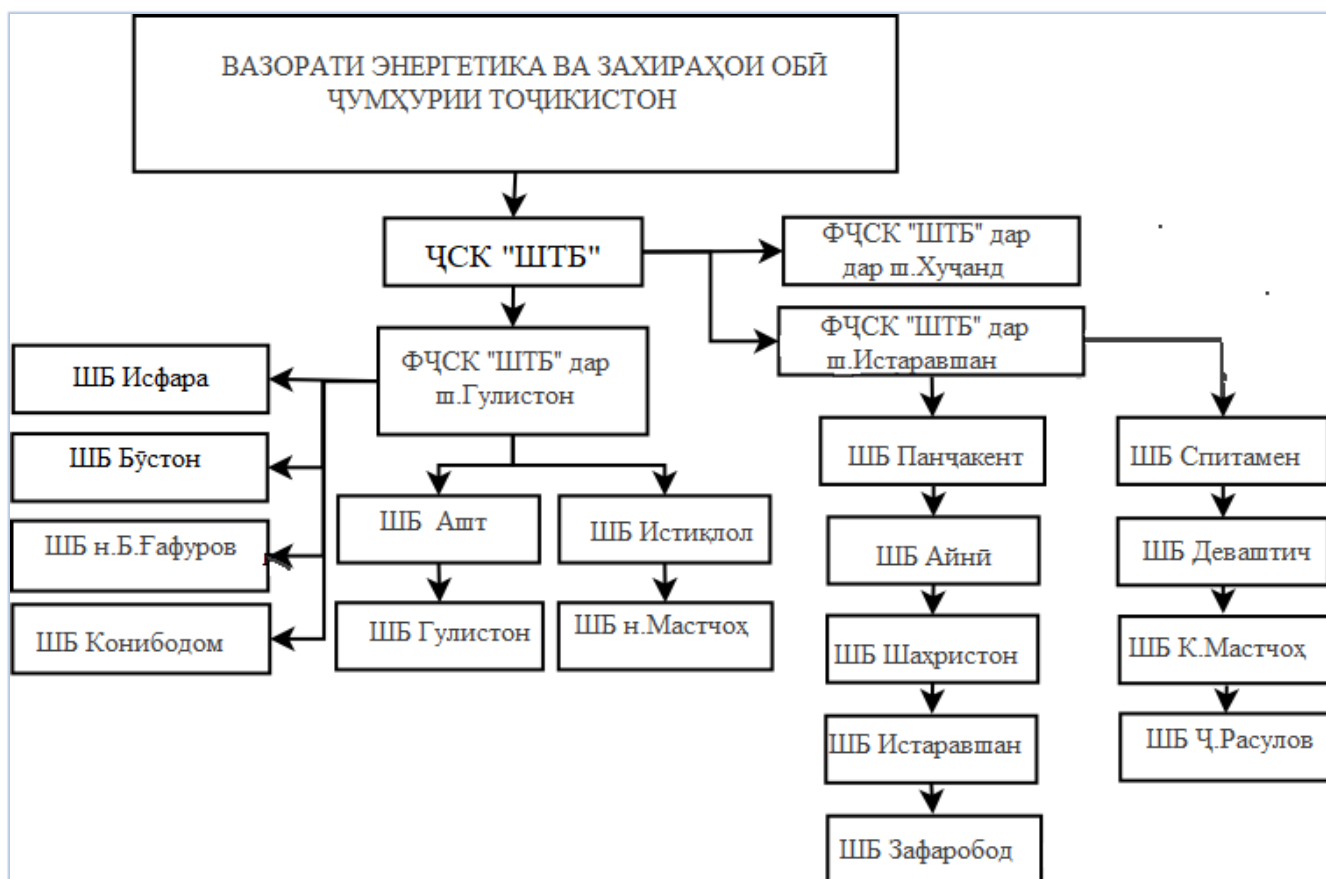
ВАЗОРАТИ ЭНЕРГЕТИКА ВА ЗАХИРАҲОИ ОБӢ ҶУМҲУРИИ ТОҶИКИСТОН

ҶСК "ШТБ"

ФҶСК "ШТБ" дар дар ш.Хуҷанд

ФҶСК "ШТБ" дар ш.Истаравшан

ФҶСК "ШТБ" дар ш.Гулистон

ШБ Исфара

ШБ Бӯстон

ШБ н.Б.Ғафуров

ШБ Конибодом

ШБ Ашт

ШБ Гулистон

ШБ Истиқлол

ШБ н.Мастчоҳ

ШБ Панҷакент

ШБ Айнӣ

ШБ Шаҳристон

ШБ Истаравшан

ШБ Зафаробод

ШБ Спитамен

ШБ Деваштич

ШБ К.Мастчоҳ

ШБ Ҷ.Расулов